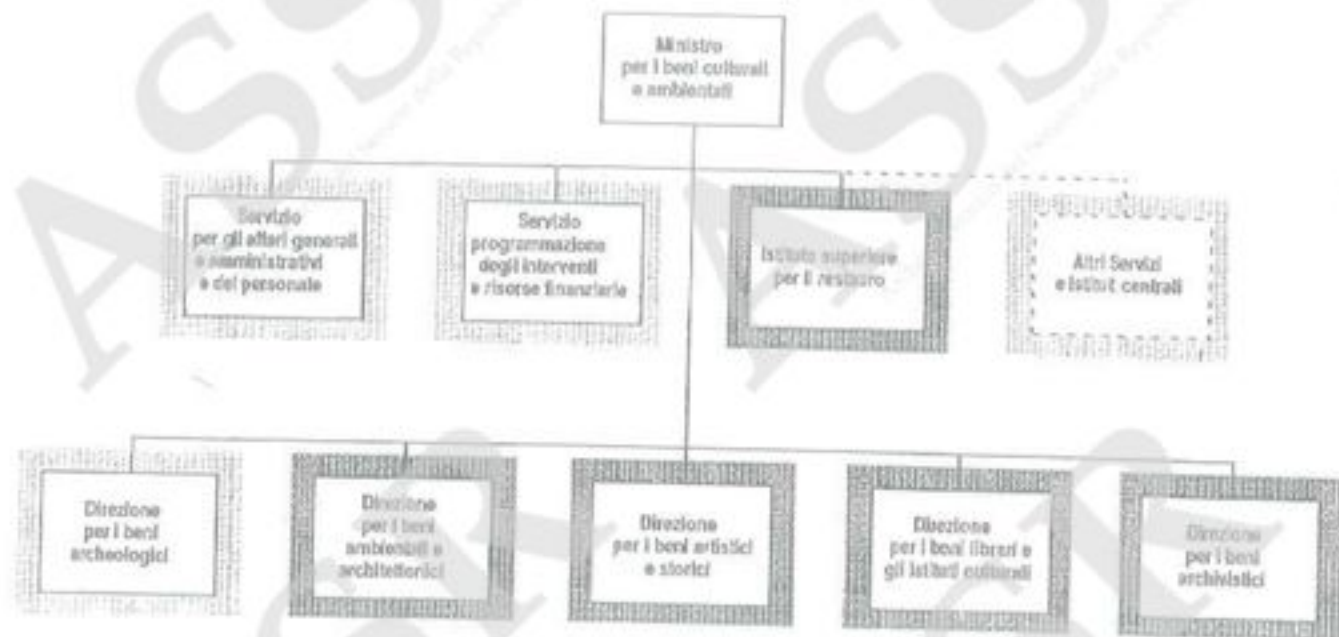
Ministro per i beni culturali e ambientali

Servizio per gli affari generali e amministrativi e del personale

Servizio programmazione degli interventi e risorse finanziarie

Istituto superiore per il restauro

Altri Servizi e Istituti centrali

Direzione per i beni archeologici

Direzione per i beni ambientali e architettonici

Direzione per i beni artistici e storici

Direzione per i beni librari e gli istituti culturali

Direzione per i beni archivistici